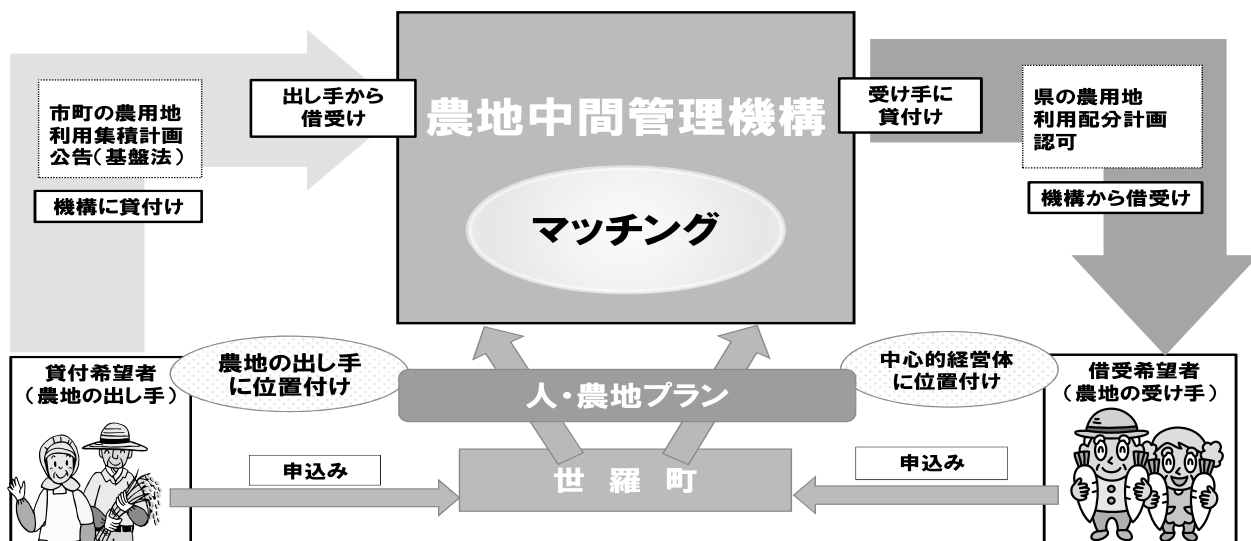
市町の農用地利用集積計画公告(基盤法)

機構に貸付け

出し手から借受け

農地中間管理機構

マッチング

受け手に貸付け

県の農用地利用配分計画認可

機構から借受け

貸付希望者
(農地の出し手)

農地の出し手に位置付け

人・農地プラン

中心的経営体に位置付け

借受希望者
(農地の受け手)

申込み

世　羅　町

申込み